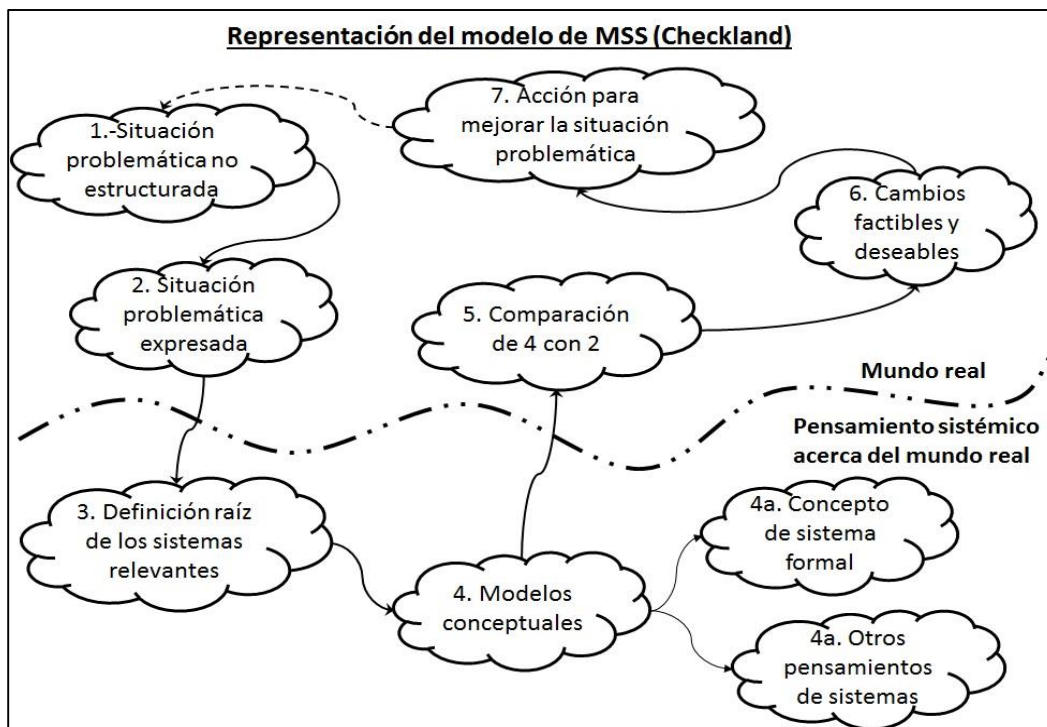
Representación del modelo de MSS (Checkland)

7. Acción para mejorar la situación problemática

1.-Situación problemática no estructurada

6. Cambios factibles y deseables

2. Situación problemática expresada

5. Comparación de 4 con 2

Mundo real

Pensamiento sistémico acerca del mundo real

3. Definición raíz de los sistemas relevantes

4a. Concepto de sistema formal

4. Modelos conceptuales

4a. Otros pensamientos de sistemas